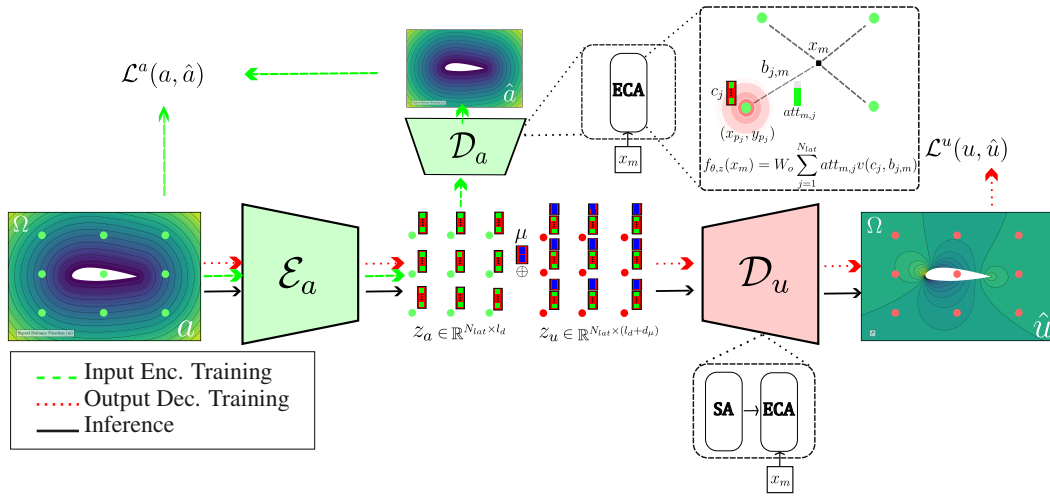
$\mathcal{L}^a(a, \hat{a})$

$\hat{a}$

$\mathcal{D}_a$

ECA

$x_m$

$x_m$

$b_{j,m}$

$c_j$

$att_{m,j}$

$(x_{p_j}, y_{p_j})$

$f_{\theta,z}(x_m) = W_o \sum_{j=1}^{N_{lat}} att_{m,j} v(c_j, b_{j,m})$

$\mathcal{L}^u(u, \hat{u})$

$\Omega$

$\mathcal{E}_a$

$a$

$\mu$

$\oplus$

$\mathcal{D}_u$

$\Omega$

$\hat{u}$

$z_a \in \mathbb{R}^{N_{lat} \times l_d}$

$z_u \in \mathbb{R}^{N_{lat} \times (l_d + d_\mu)}$

Input Enc. Training
Output Dec. Training
Inference

SA $\rightarrow$ ECA

$x_m$